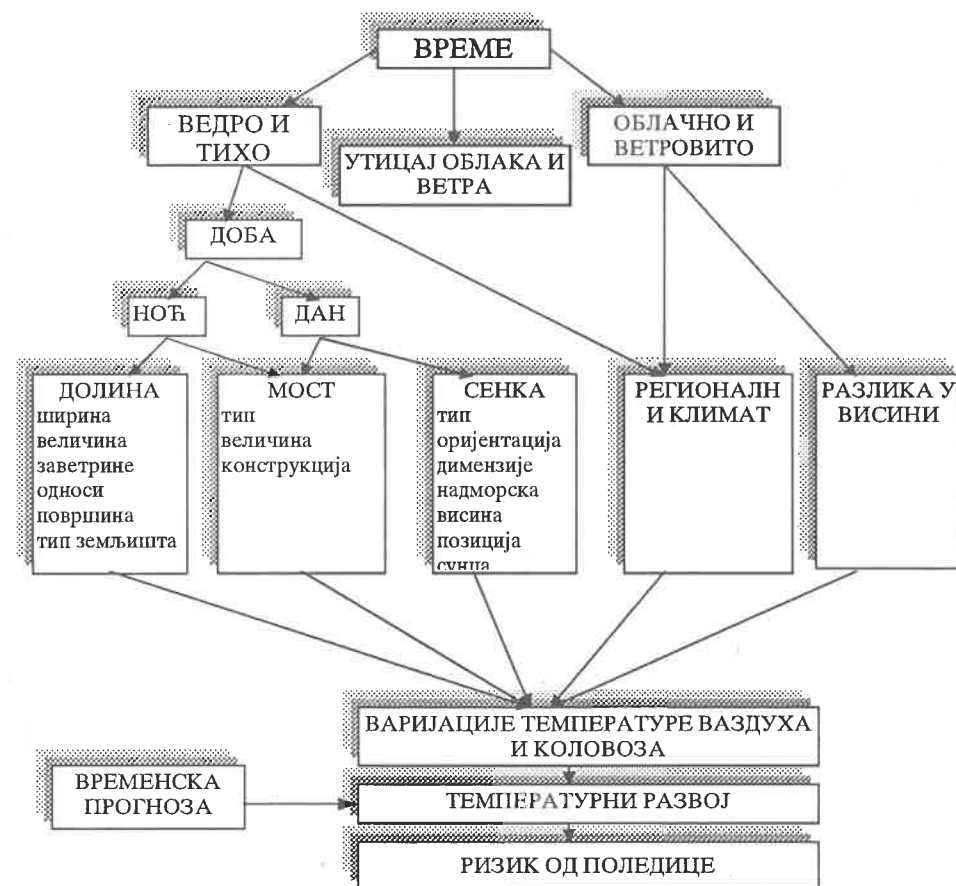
ВРЕМЕ

ВЕДРО И ТИХО

УТИЦАЈ ОБЛАКА И ВЕТРА

ОБЛАЧНО И ВЕТРОВИТО

ДОБА

НОЋ

ДАН

ДОЛИНА
ширина
величина
заветрине
односи
површина
тип земљишта

МОСТ
тип
величина
конструкција

СЕНКА
тип
оријентација
димензије
надморска висина
позиција сунца

РЕГИОНАЛН И КЛИМАТ

РАЗЛИКА У ВИСИНИ

ВАРИЈАЦИЈЕ ТЕМПЕРАТУРЕ ВАЗДУХА И КОЛОВОЗА

ВРЕМЕНСКА ПРОГНОЗА

ТЕМПЕРАТУРНИ РАЗВОЈ

РИЗИК ОД ПОЛЕДИЦЕ